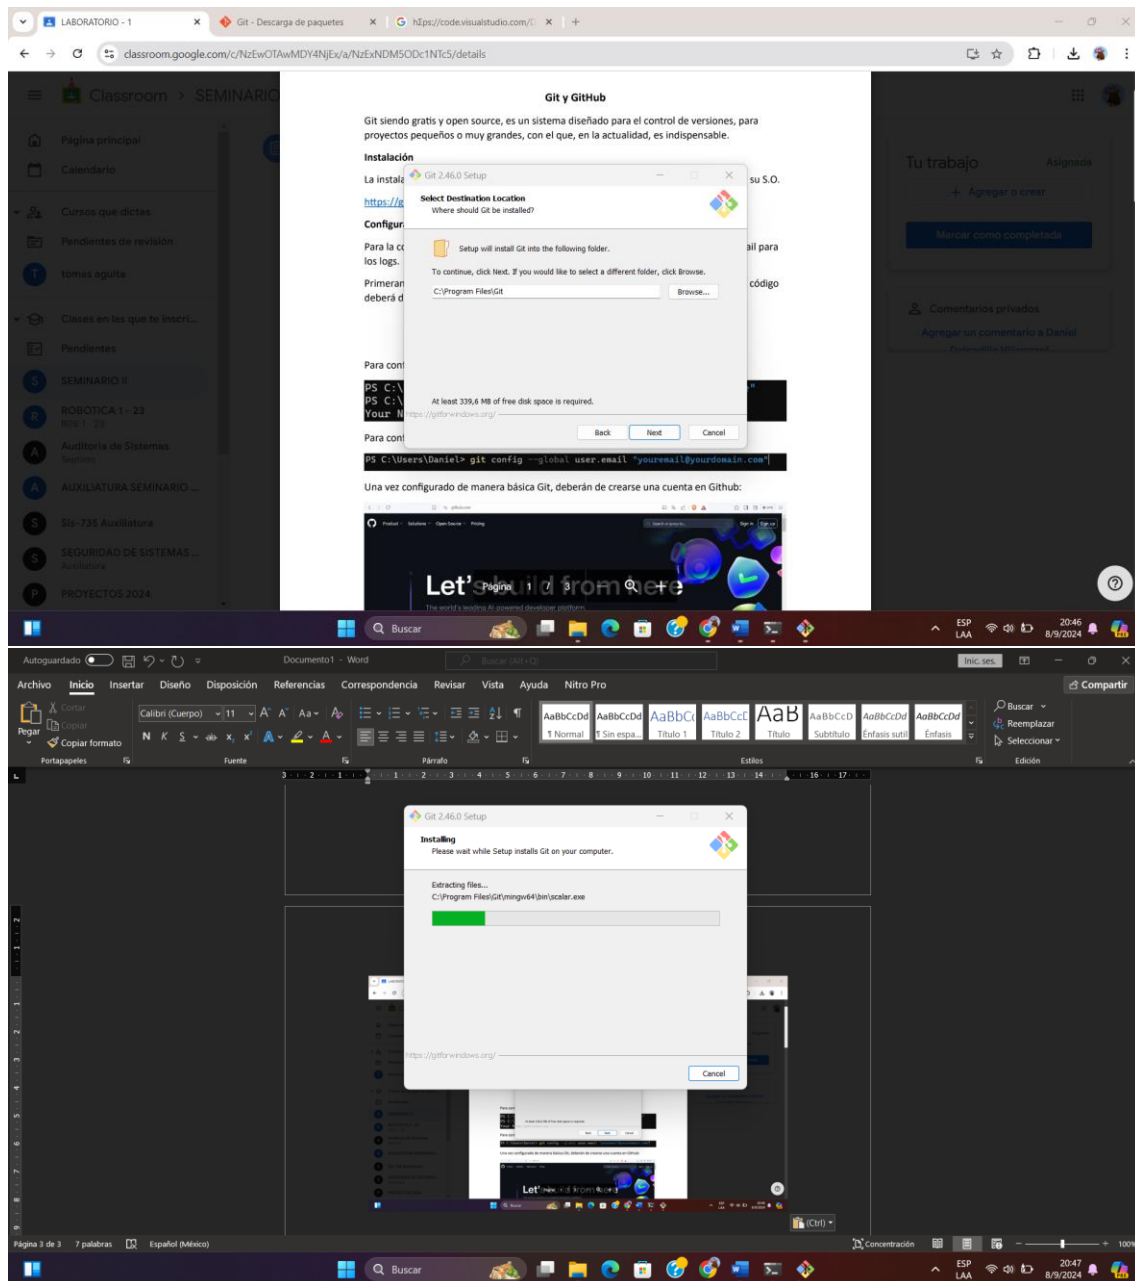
LABORATORIO - 1
Git - Descarga de paquetes
https://code.visualstudio.com/
classroom.google.com/c/NzEwOTAwMDY4NjEx/a/NzExNDM5ODc1NTc5/details

Classroom > SEMINARIO

Página principal
Calendario
Cursos que dictas
Pendientes de revisión
tomas aguila
Clases en las que te inscri...
Pendientes
SEMINARIO II
ROBOTICA 1 - 23
Auditoria de Sistemas
AUXILIATURA SEMINARIO ...
Sis-735 Auxiliatura
SEGURIDAD DE SISTEMAS ...
PROYECTOS 2024

Git y GitHub

Git siendo gratis y open source, es un sistema diseñado para el control de versiones, para proyectos pequeños o muy grandes, con el que, en la actualidad, es indispensable.

Instalación

La instala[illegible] su S.O.

https://g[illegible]

Configur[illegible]

Para la co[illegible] ail para los logs.

Primeran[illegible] código deberá d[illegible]

Para con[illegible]

PS C:\
PS C:\
Your N

Para con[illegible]

PS C:\Users\Daniel> git config --global user.email "youremail@yourdomain.com"

Una vez configurado de manera básica Git, deberán de crearse una cuenta en Github:

Let's build from here

Página 1 / 3

Git 2.46.0 Setup
Select Destination Location
Where should Git be installed?
Setup will install Git into the following folder.
To continue, click Next. If you would like to select a different folder, click Browse.
C:\Program Files\Git
Browse...
At least 339,6 MB of free disk space is required.
https://gitforwindows.org/
Back Next Cancel

Tu trabajo Asignada
+ Agregar o crear
Marcar como completada
Comentarios privados
Agregar un comentario a Daniel

Buscar
ESP LAA 20:46 8/9/2024

Autoguardado Documento1 - Word Buscar (Alt+Q) Inic. ses.
Archivo Inicio Insertar Diseño Disposición Referencias Correspondencia Revisar Vista Ayuda Nitro Pro Compartir
Pegar Cortar Copiar Copiar formato Portapapeles
Calibri (Cuerpo) 11 Fuente
Párrafo
AaBbCcDd ¶ Normal | AaBbCcDd ¶ Sin espa... | AaBbC Título 1 | AaBbCcD Título 2 | AaB Título | AaBbCcD Subtítulo | AaBbCcDd Énfasis sutil | AaBbCcDd Énfasis
Estilos
Buscar Reemplazar Seleccionar
Edición

Git 2.46.0 Setup
Installing
Please wait while Setup installs Git on your computer.
Extracting files...
C:\Program Files\Git\mingw64\bin\scalar.exe
https://gitforwindows.org/
Cancel

(Ctrl)

Página 3 de 3 7 palabras Español (México) Concentración 100%
Buscar
ESP LAA 20:47 8/9/2024